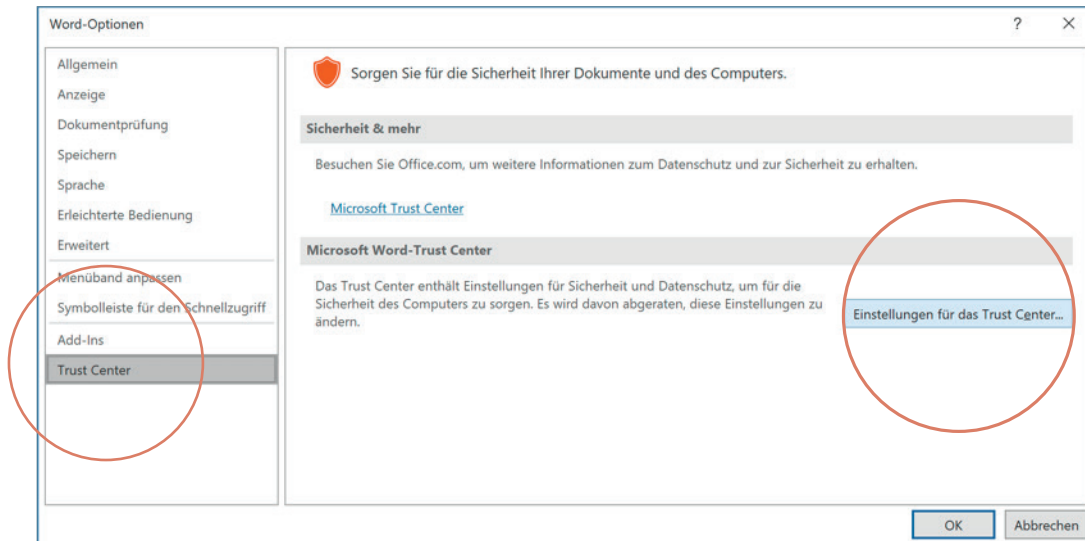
Word-Optionen

?

×

Allgemein

Anzeige

Dokumentprüfung

Speichern

Sprache

Erleichterte Bedienung

Erweitert

Menüband anpassen

Symbolleiste für den Schnellzugriff

Add-Ins

Trust Center

Sorgen Sie für die Sicherheit Ihrer Dokumente und des Computers.

Sicherheit & mehr

Besuchen Sie Office.com, um weitere Informationen zum Datenschutz und zur Sicherheit zu erhalten.

Microsoft Trust Center

Microsoft Word-Trust Center

Das Trust Center enthält Einstellungen für Sicherheit und Datenschutz, um für die Sicherheit des Computers zu sorgen. Es wird davon abgeraten, diese Einstellungen zu ändern.

Einstellungen für das Trust Center...

OK

Abbrechen